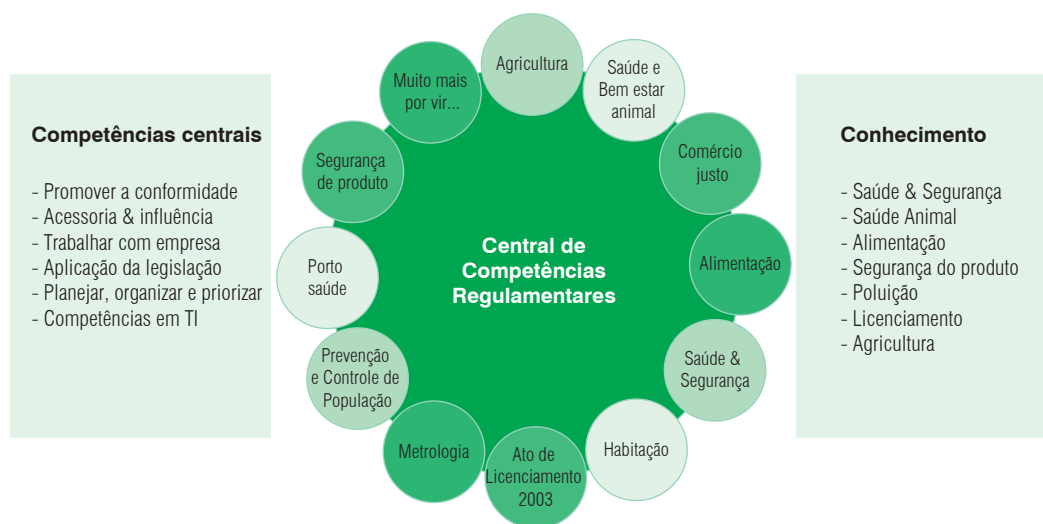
Competências centrais

- Promover a conformidade
- Acessoria & influência
- Trabalhar com empresa
- Aplicação da legislação
- Planejar, organizar e priorizar
- Competências em TI

Agricultura

Saúde e Bem estar animal

Comércio justo

Alimentação

Saúde & Segurança

Habitação

Ato de Licenciamento 2003

Metrologia

Prevenção e Controle de População

Porto saúde

Segurança de produto

Muito mais por vir...

Central de Competências Regulamentares

Conhecimento

- Saúde & Segurança
- Saúde Animal
- Alimentação
- Segurança do produto
- Poluição
- Licenciamento
- Agricultura